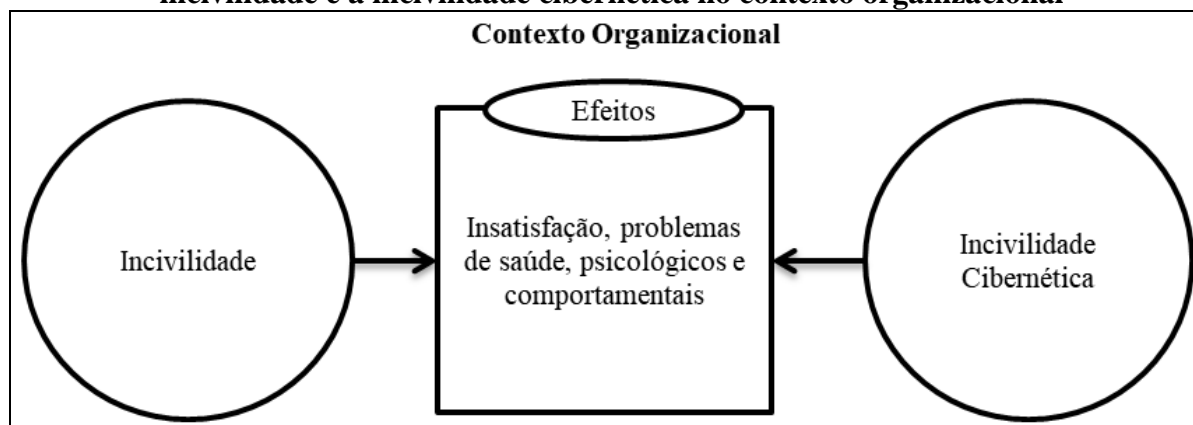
incivilidade e a incivilidade cibernética no contexto organizacional

Contexto Organizacional

Efeitos

Incivilidade

Insatisfação, problemas de saúde, psicológicos e comportamentais

Incivilidade Cibernética